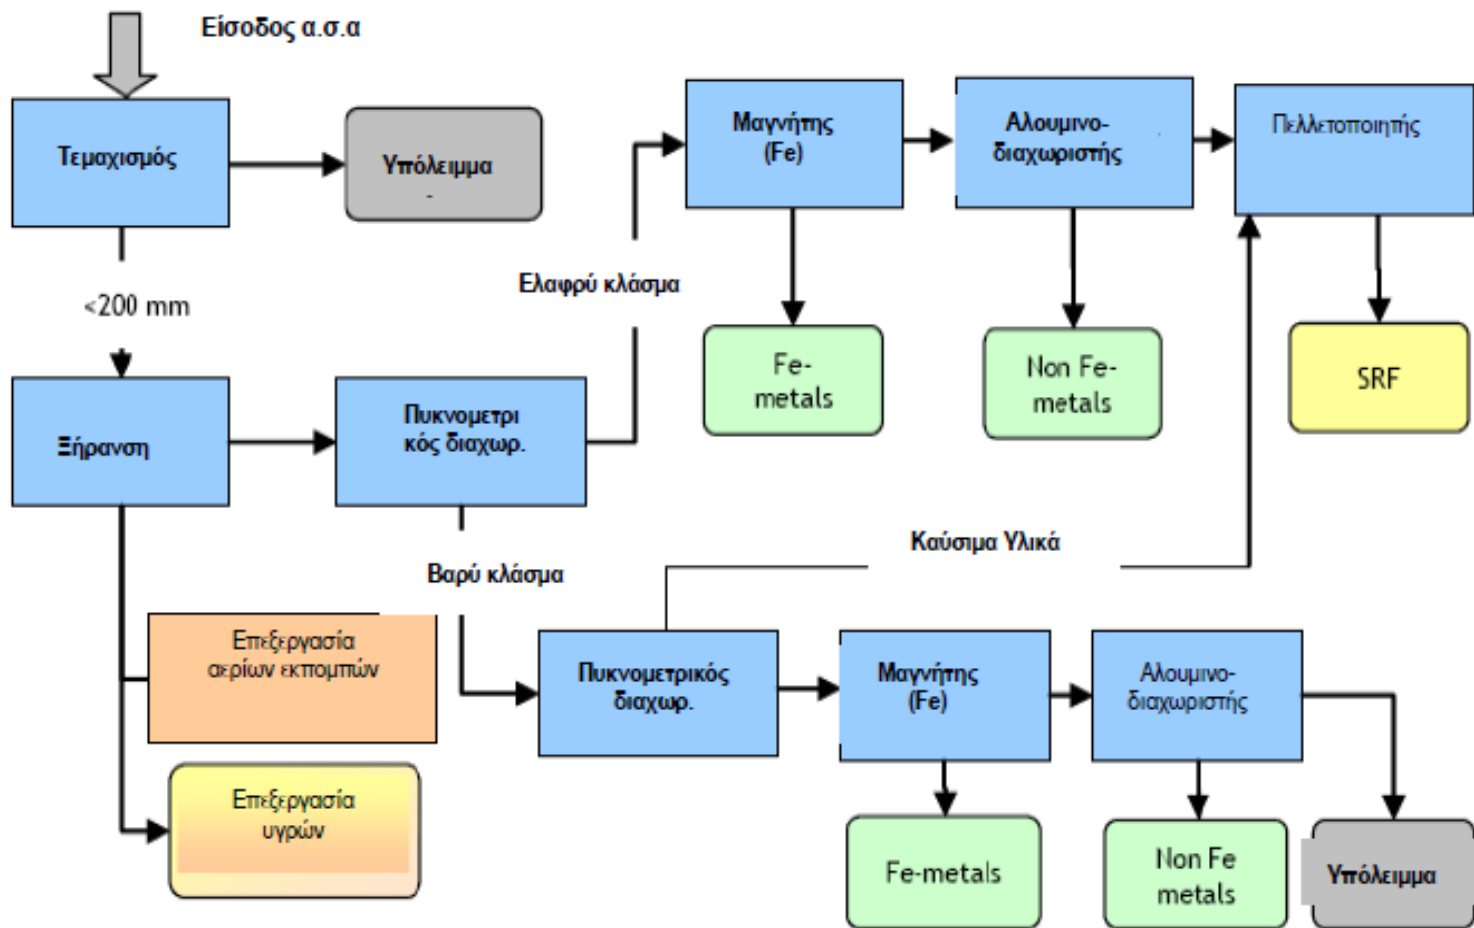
Είσοδος α.σ.α

Τεμαχισμός

Υπόλειμμα

<200 mm

Ξήρανση

Πυκνομετρικός διαχωρ.

Ελαφρύ κλάσμα

Μαγνήτης (Fe)

Fe-metals

Αλουμινο-διαχωριστής

Non Fe-metals

Πελλετοποιητής

SRF

Καύσιμα Υλικά

Βαρύ κλάσμα

Επεξεργασία αερίων εκπομπών

Επεξεργασία υγρών

Πυκνομετρικός διαχωρ.

Μαγνήτης (Fe)

Αλουμινο-διαχωριστής

Fe-metals

Non Fe metals

Υπόλειμμα